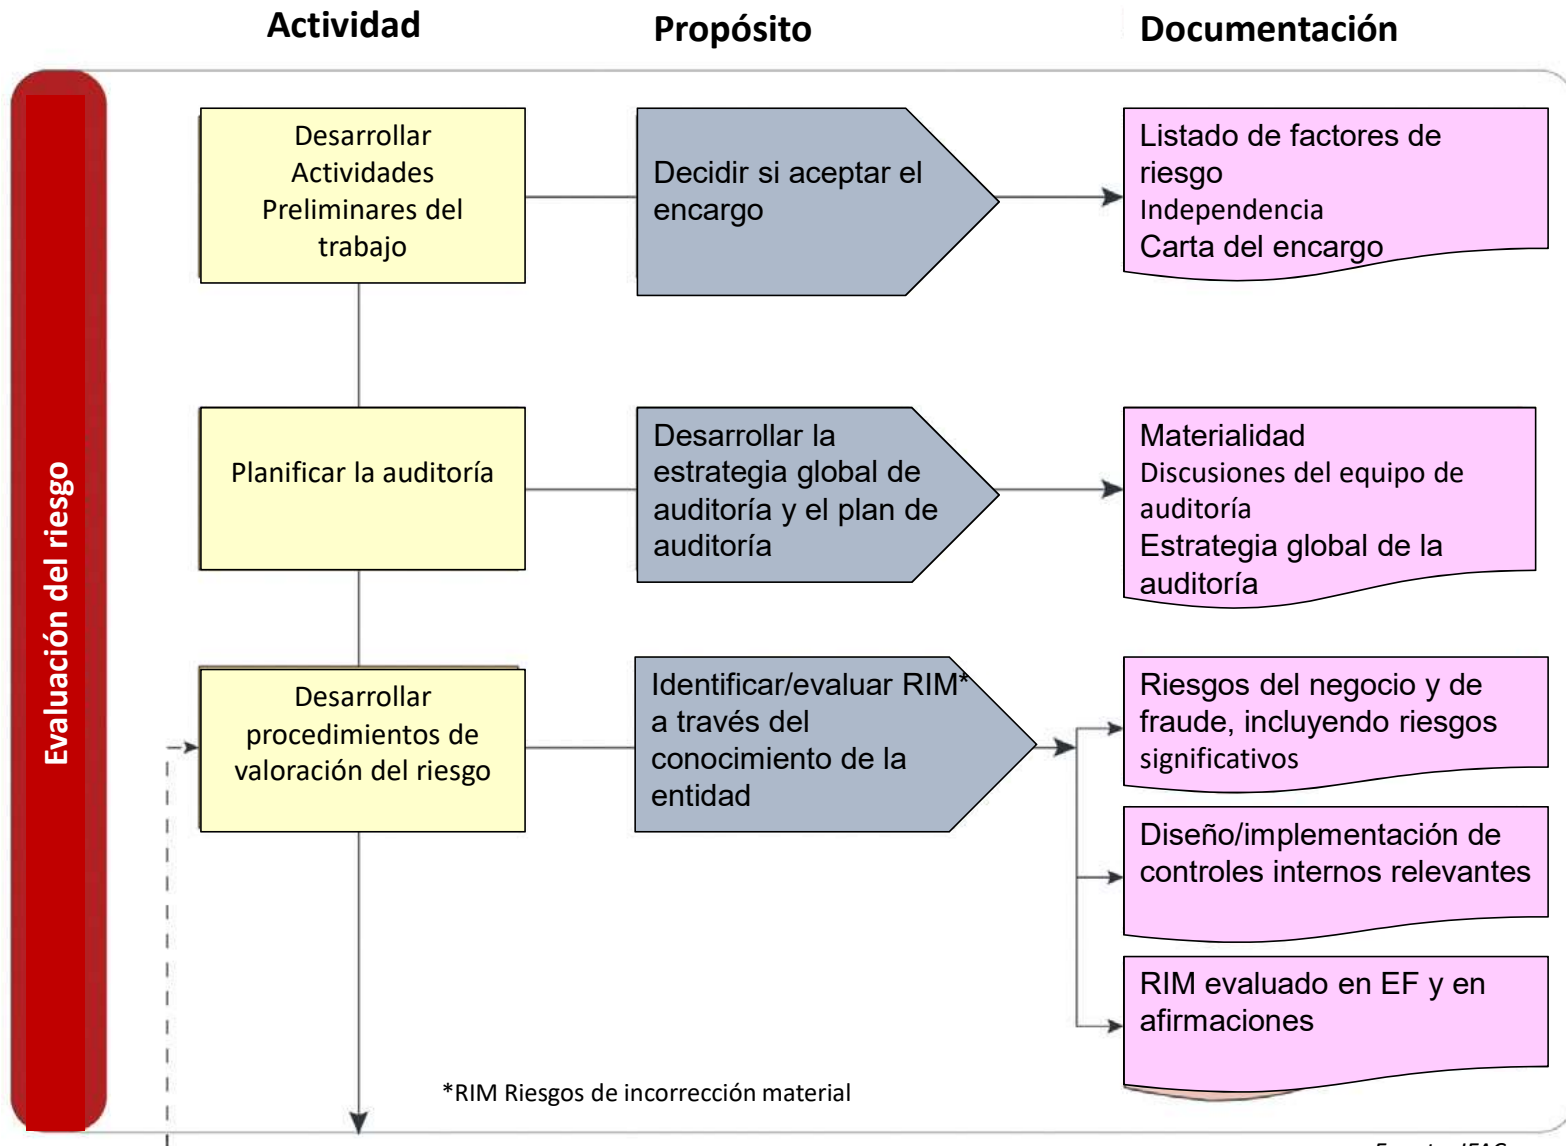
Actividad

Propósito

Documentación

Evaluación del riesgo

Desarrollar Actividades Preliminares del trabajo

Decidir si aceptar el encargo

Listado de factores de riesgo
Independencia
Carta del encargo

Planificar la auditoría

Desarrollar la estrategia global de auditoría y el plan de auditoría

Materialidad
Discusiones del equipo de auditoría
Estrategia global de la auditoría

Desarrollar procedimientos de valoración del riesgo

Identificar/evaluar RIM* a través del conocimiento de la entidad

Riesgos del negocio y de fraude, incluyendo riesgos significativos

Diseño/implementación de controles internos relevantes

RIM evaluado en EF y en afirmaciones

*RIM Riesgos de incorrección material

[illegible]